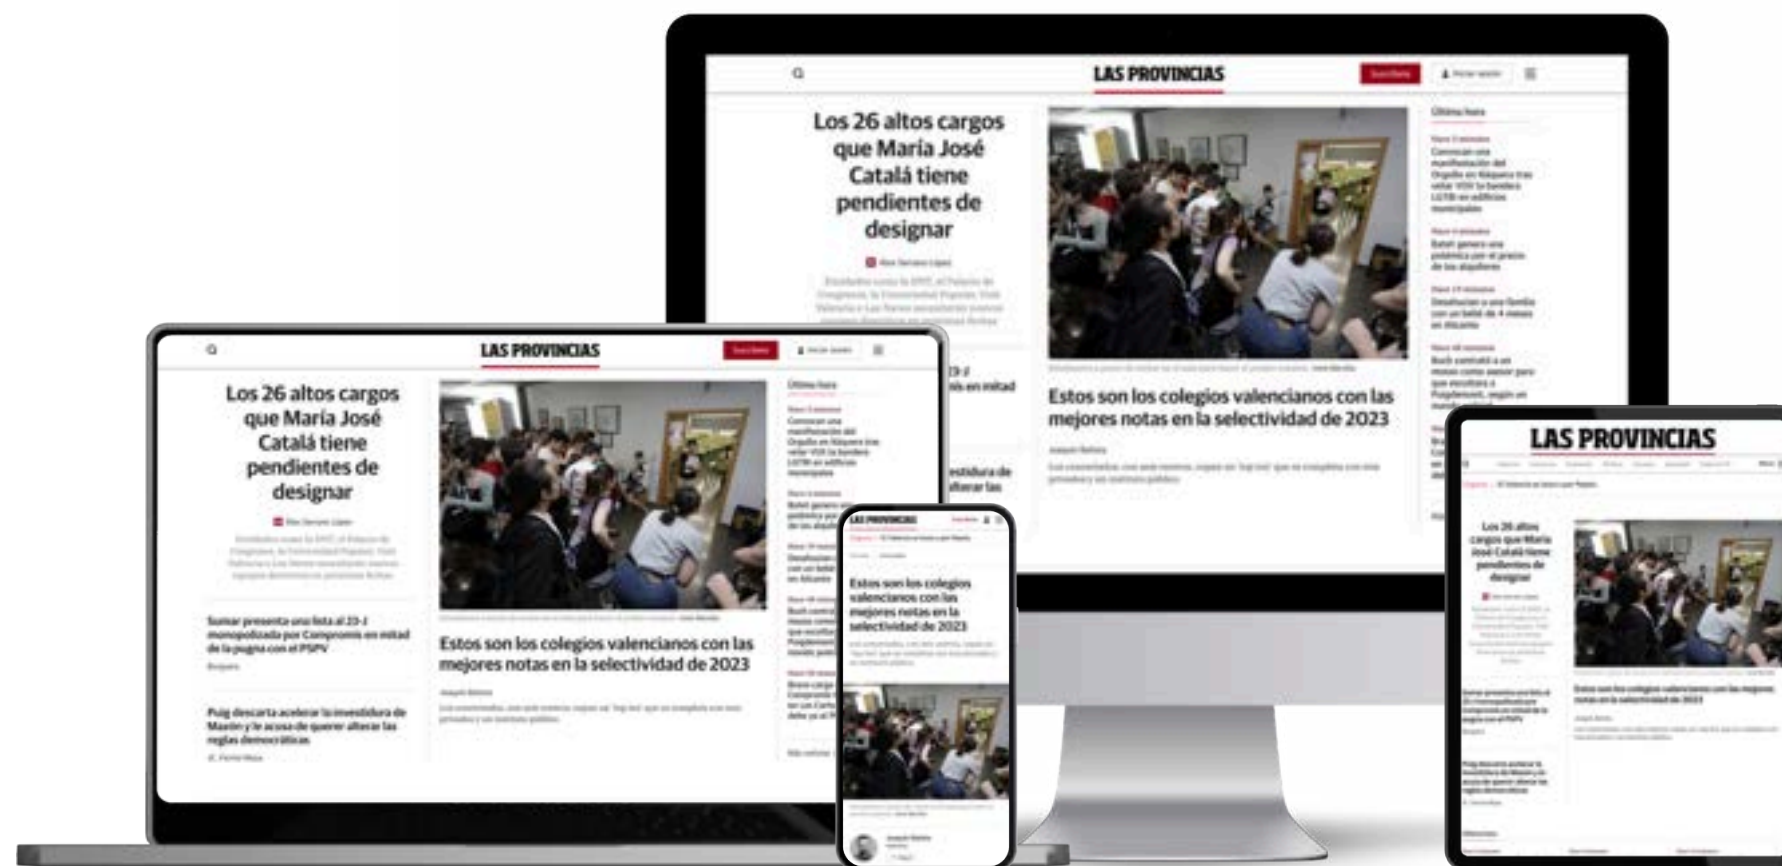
LAS PROVINCIAS

Los 26 altos cargos que María José Catalá tiene pendientes de designar

Estos son los colegios valencianos con las mejores notas en la selectividad de 2023

LAS PROVINCIAS

Los 26 altos cargos que María José Catalá tiene pendientes de designar

Estos son los colegios valencianos con las mejores notas en la selectividad de 2023

Sumar presenta una lista al 23-J monopolizada por Compromís en mitad de la pugna con el PSPV

Puig descarta acelerar la investidura de Mazón y le acusa de querer alterar las reglas democráticas

LAS PROVINCIAS

Estos son los colegios valencianos con las mejores notas en la selectividad de 2023

LAS PROVINCIAS

Los 26 altos cargos que María José Catalá tiene pendientes de designar

Estos son los colegios valencianos con las mejores notas en la selectividad de 2023